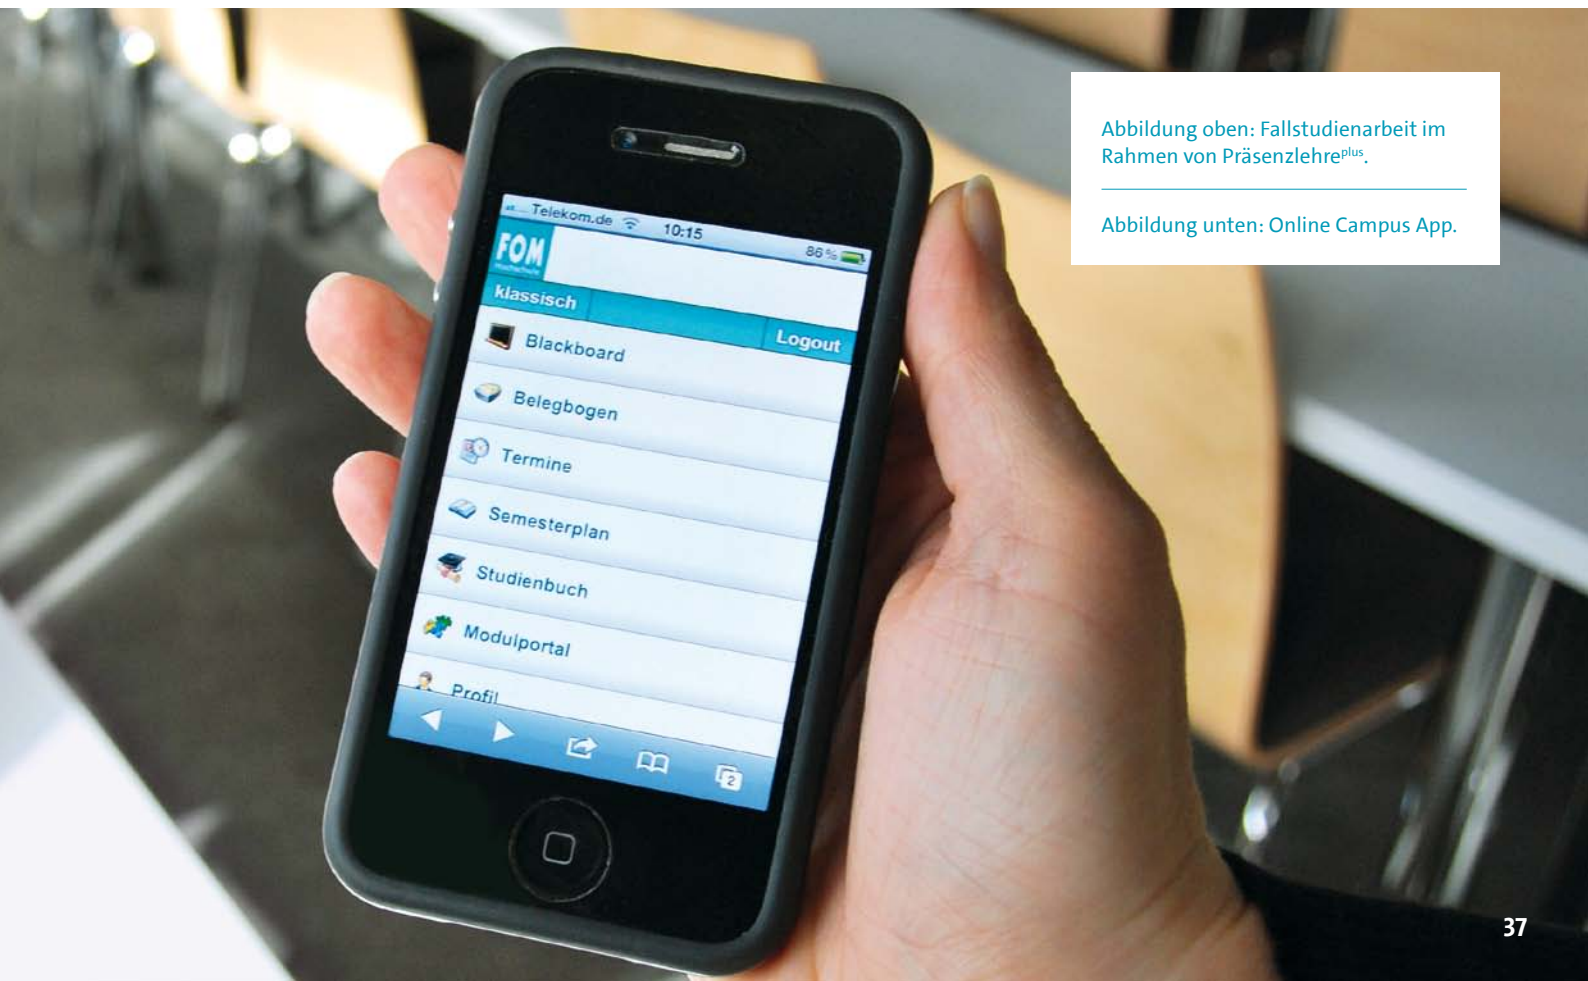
Telekom.de 10:15 86 %

FOM Hochschule

klassisch

Logout

Blackboard

Belegbogen

Termine

Semesterplan

Studienbuch

Modulportal

Profil

2

Abbildung oben: Fallstudienarbeit im Rahmen von Präsenzlehre$^{plus}$.

Abbildung unten: Online Campus App.

37